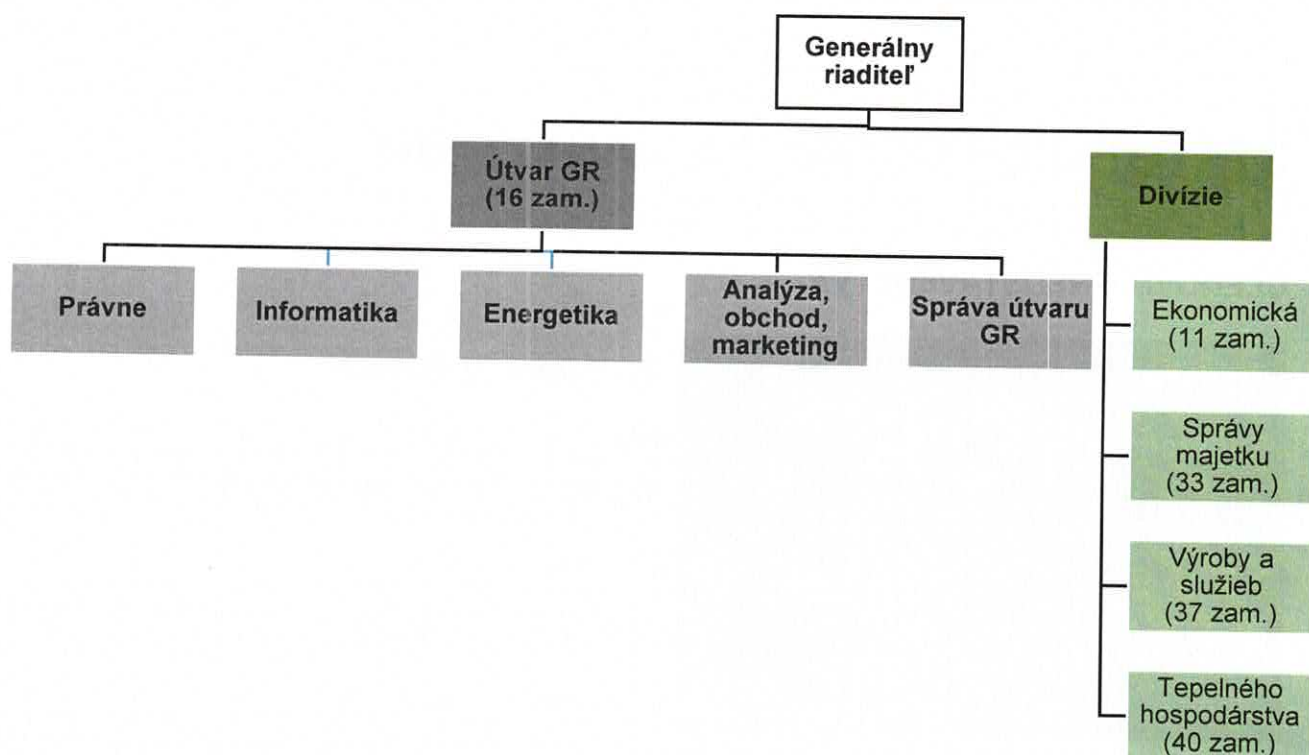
Generálny riaditeľ

Útvar GR (16 zam.)

Divízie

Právne

Informatika

Energetika

Analýza, obchod, marketing

Správa útvaru GR

Ekonomická (11 zam.)

Správy majetku (33 zam.)

Výroby a služieb (37 zam.)

Tepelného hospodárstva (40 zam.)